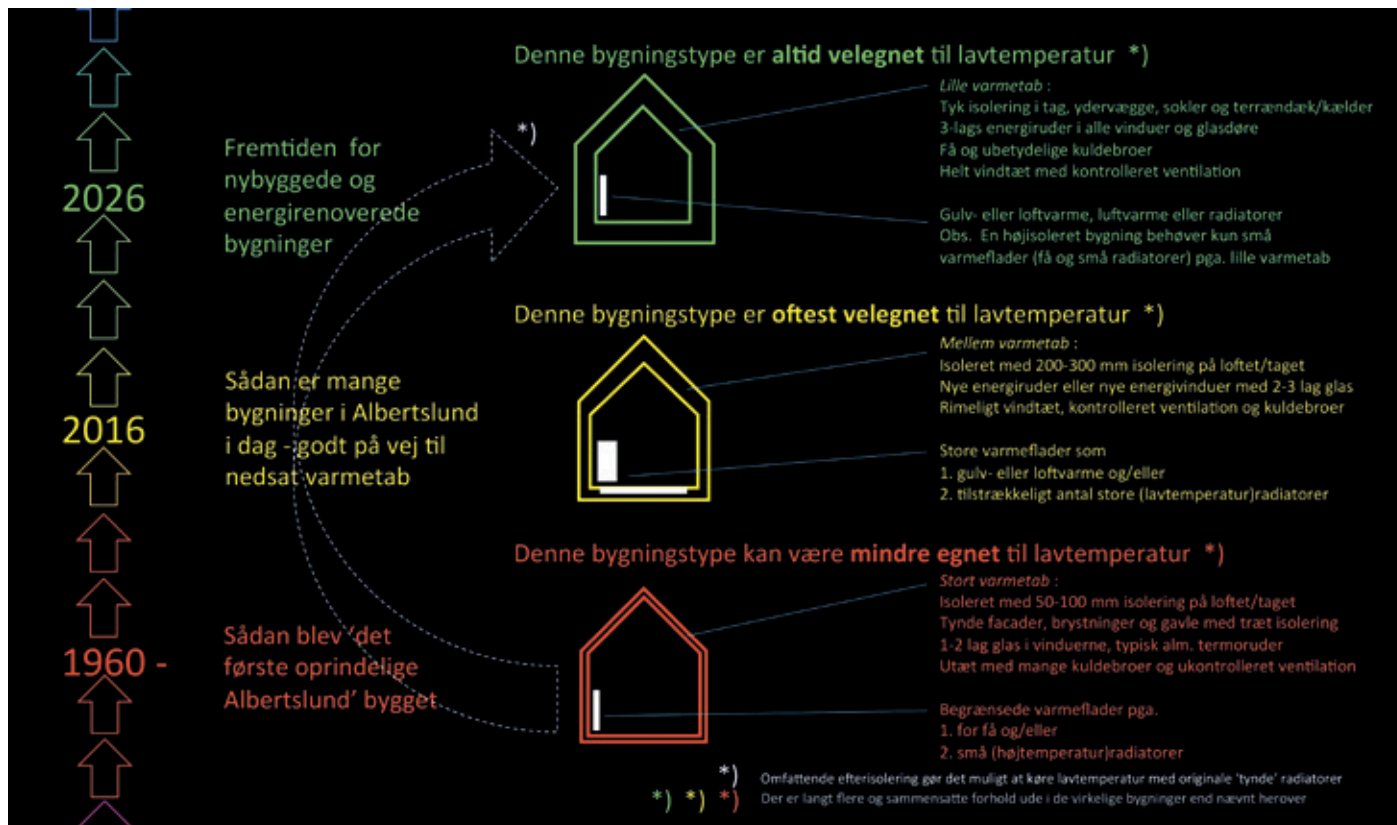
2026

2016

1960 -

Fremtiden for nybyggede og energirenoverede bygninger

*)

Denne bygningstype er **altid velegnet** til lavtemperatur *)

*Lille varmetab :*
Tyk isolering i tag, ydervægge, sokler og terrændæk/kælder
3-lags energiruder i alle vinduer og glasdøre
Få og ubetydelige kuldebroer
Helt vindtæt med kontrolleret ventilation

Gulv- eller loftvarme, luftvarme eller radiatorer
Obs. En højisoleret bygning behøver kun små varmeflader (få og små radiatorer) pga. lille varmetab

Sådan er mange bygninger i Albertslund i dag - godt på vej til nedsat varmetab

Denne bygningstype er **oftest velegnet** til lavtemperatur *)

*Mellem varmetab :*
Isoleret med 200-300 mm isolering på loftet/taget
Nye energiruder eller nye energivinduer med 2-3 lag glas
Rimeligt vindtæt, kontrolleret ventilation og kuldebroer

Store varmeflader som
1. gulv- eller loftvarme og/eller
2. tilstrækkeligt antal store (lavtemperatur)radiatorer

Sådan blev 'det første oprindelige Albertslund' bygget

Denne bygningstype kan være **mindre egnet** til lavtemperatur *)

*Stort varmetab :*
Isoleret med 50-100 mm isolering på loftet/taget
Tynde facader, brystninger og gavle med træt isolering
1-2 lag glas i vinduerne, typisk alm. termoruder
Utæt med mange kuldebroer og ukontrolleret ventilation

Begrænsede varmeflader pga.
1. for få og/eller
2. små (højtemperatur)radiatorer

*) Omfattende efterisolering gør det muligt at køre lavtemperatur med originale 'tynde' radiatorer
*) *) *) Der er langt flere og sammensatte forhold ude i de virkelige bygninger end nævnt herover